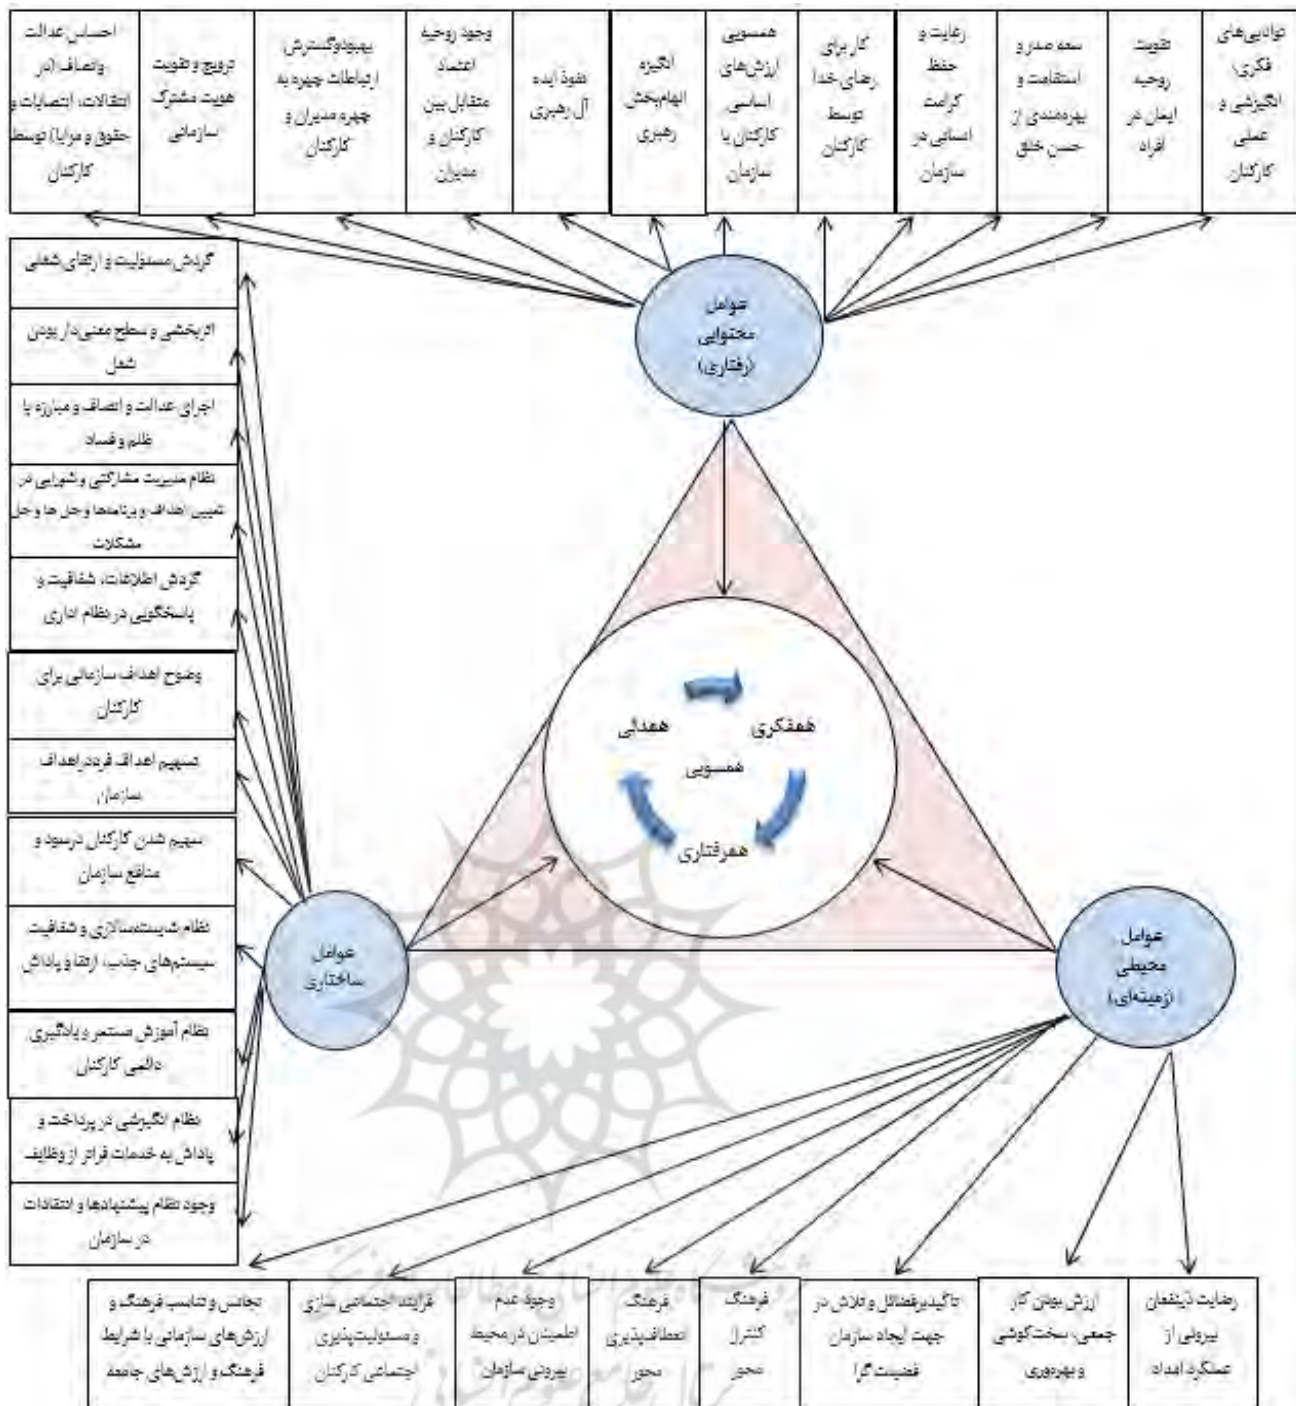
توانایی‌های فکری، انگیزشی و عملی کارکنان

تقویت روحیه ایمان در افراد

سعه صدر و استقامت و بهره‌مندی از حسن خلق

رعایت و حفظ کرامت انسانی در سازمان

کار برای رضای خدا توسط کارکنان

همسویی ارزش‌های اساسی کارکنان با سازمان

انگیزه الهام‌بخش رهبری

نفوذ ایده آل رهبری

وجود روحیه اعتماد متقابل بین کارکنان و مدیران

بهبود و گسترش ارتباطات چهره به چهره مدیران و کارکنان

ترویج و تقویت هویت مشترک سازمانی

احساس عدالت و انصاف (در انتقالات، انتصابات و حقوق و مزایا) توسط کارکنان

عوامل محتوایی (رفتاری)

گردش مسئولیت و ارتقای شغلی

اثربخشی و سطح معنی‌دار بودن شغل

اجرای عدالت و انصاف و مبارزه با ظلم و فساد

نظام مدیریت مشارکتی و شورایی در تعیین اهداف و برنامه‌ها و حل ها و حل مشکلات

گردش اطلاعات، شفافیت و پاسخگویی در نظام اداری

وضوح اهداف سازمانی برای کارکنان

تسهیم اهداف فرد در اهداف سازمان

سهیم شدن کارکنان در سود و منافع سازمان

نظام شایسته‌سالاری و شفافیت سیستم‌های جذب، ارتقا و پاداش

نظام آموزش مستمر و یادگیری دائمی کارکنان

نظام انگیزشی در پرداخت و پاداش به خدمات فراتر از وظایف

وجود نظام پیشنهادها و انتقادات در سازمان

عوامل ساختاری

همفکری

همدلی

همسویی

همرفتاری

عوامل محیطی (زمینه‌ای)

تجانس و تناسب فرهنگ و ارزش‌های سازمانی با شرایط فرهنگ و ارزش‌های جامعه

فرایند اجتماعی سازی و مسئولیت‌پذیری اجتماعی کارکنان

وجود عدم اطمینان در محیط بیرونی سازمان

فرهنگ انعطاف‌پذیری محور

فرهنگ کنترل محور

تاکید بر فضائل و تلاش در جهت ایجاد سازمان فضیلت گرا

ارزش بودن کار جمعی، سخت‌کوشی و بهره‌وری

رضایت ذینفعان بیرونی از عملکرد امداد